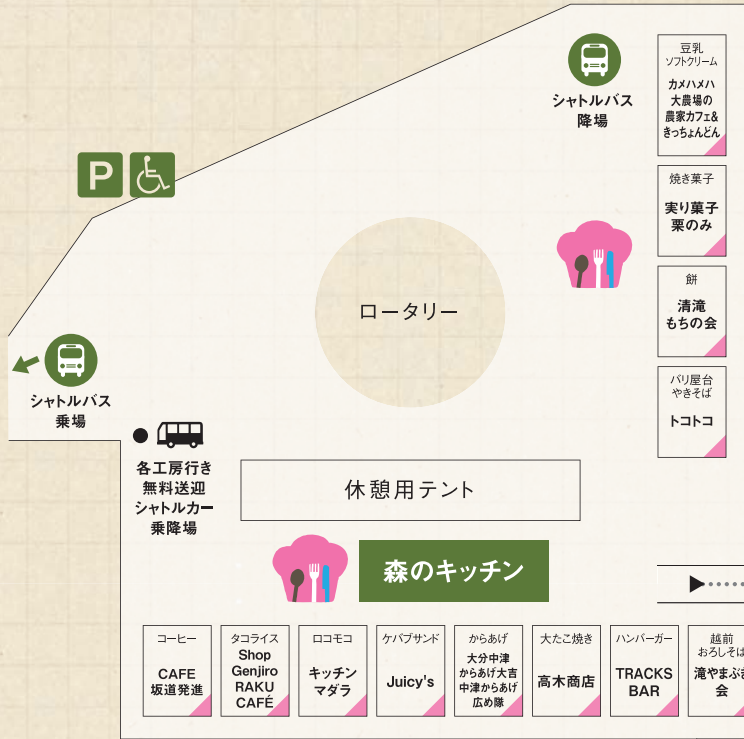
シャトルバス
降場

豆乳
ソフトクリーム
カメハメハ大農場の農家カフェ&きっちょんどん

焼き菓子
実り菓子
栗のみ

餅
清滝
もちの会

バリ屋台
やきそば
トコトコ

P

ロータリー

シャトルバス
乗場

各工房行き
無料送迎
シャトルカー
乗降場

休憩用テント

森のキッチン

コーヒー
CAFE
坂道発進

タコライス
Shop
Genjiro
RAKU
CAFÉ

ロコモコ
キッチン
マダラ

ケバブサンド
Juicy's

からあげ
大分中津
からあげ大吉
中津からあげ
広め隊

大たこ焼き
高木商店

ハンバーガー
TRACKS
BAR

越前
おろしそば
滝やまぶき
会